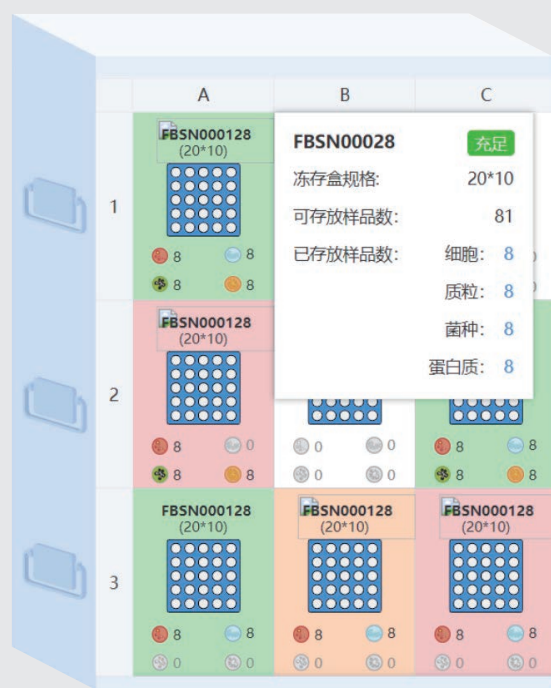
A B C

1

FBSN000128
(20*10)

8 8
8 8

FBSN00028 充足

冻存盒规格: 20*10

可存放样品数: 81

已存放样品数: 细胞: 8

质粒: 8

菌种: 8

蛋白质: 8

2

FBSN000128
(20*10)

8 0
8 8

0 0
0 0

8 8
8 8

3

FBSN000128
(20*10)

8 8
0 0

FBSN000128
(20*10)

8 8
0 0

FBSN000128
(20*10)

8 8
0 0